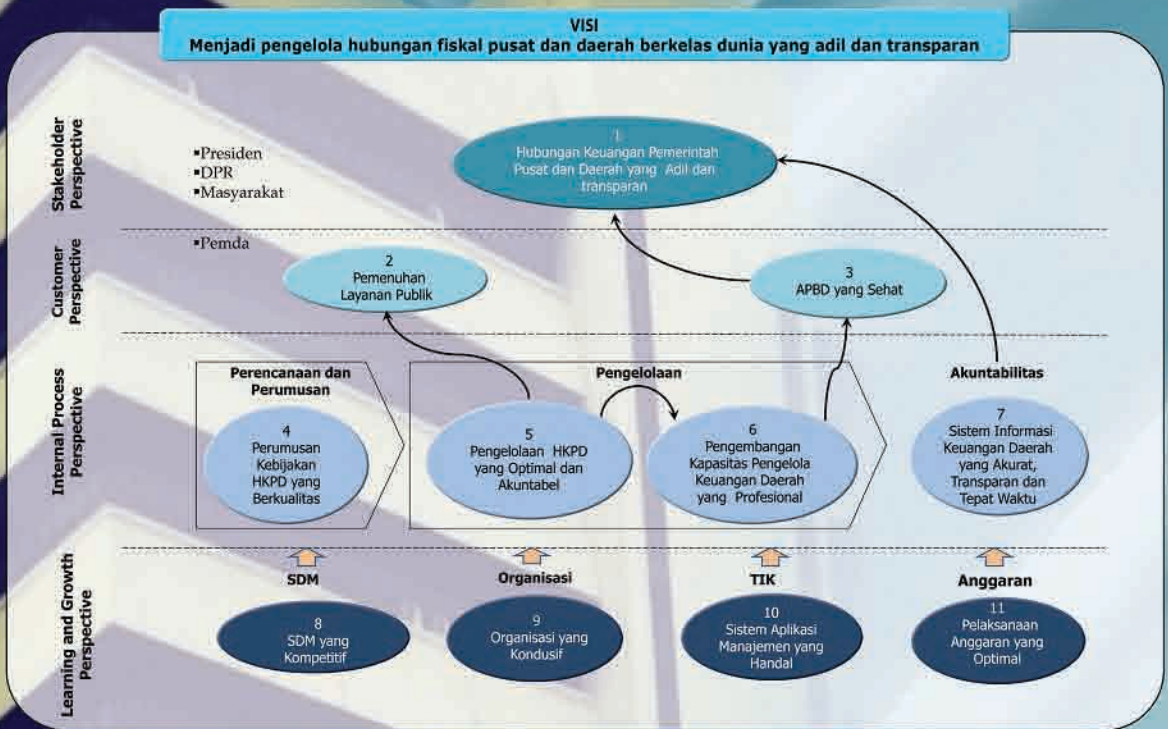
VISI
Menjadi pengelola hubungan fiskal pusat dan daerah berkelas dunia yang adil dan transparan

Stakeholder Perspective

▪Presiden
▪DPR
▪Masyarakat

1
Hubungan Keuangan Pemerintah Pusat dan Daerah yang Adil dan transparan

Customer Perspective

▪Pemda

2
Pemenuhan Layanan Publik

3
APBD yang Sehat

Internal Process Perspective

Perencanaan dan Perumusan

Pengelolaan

Akuntabilitas

4
Perumusan Kebijakan HKPD yang Berkualitas

5
Pengelolaan HKPD yang Optimal dan Akuntabel

6
Pengembangan Kapasitas Pengelola Keuangan Daerah yang Profesional

7
Sistem Informasi Keuangan Daerah yang Akurat, Transparan dan Tepat Waktu

Learning and Growth Perspective

SDM

Organisasi

TIK

Anggaran

8
SDM yang Kompetitif

9
Organisasi yang Kondusif

10
Sistem Aplikasi Manajemen yang Handal

11
Pelaksanaan Anggaran yang Optimal